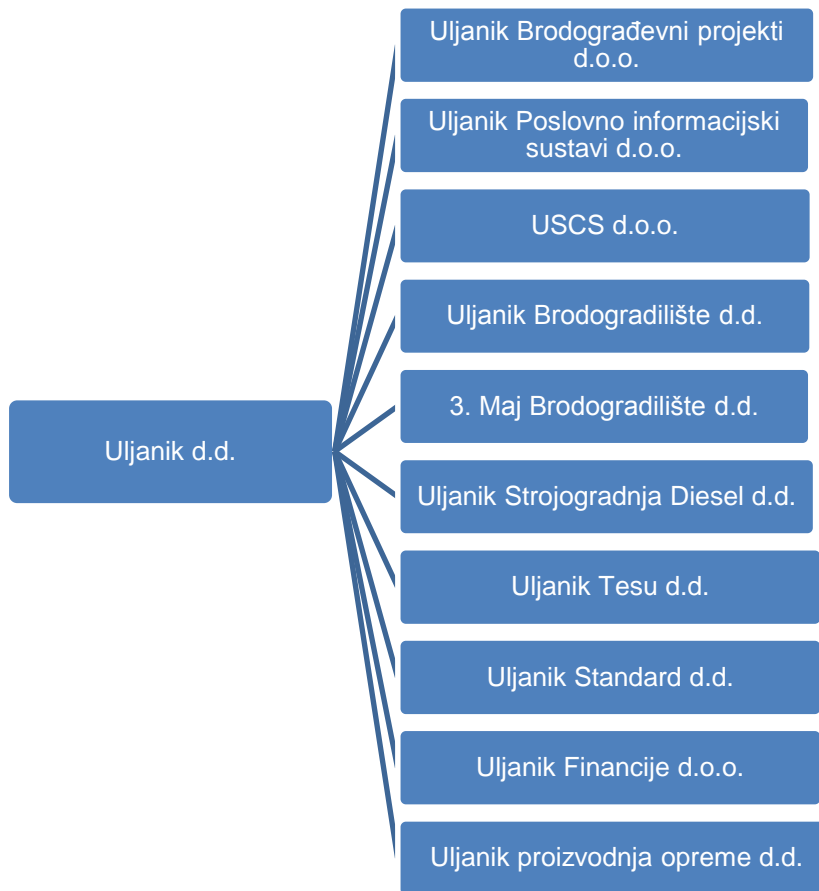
Uljanik d.d.

Uljanik Brodograđevni projekti d.o.o.

Uljanik Poslovno informacijski sustavi d.o.o.

USCS d.o.o.

Uljanik Brodogradilište d.d.

3. Maj Brodogradilište d.d.

Uljanik Strojogradnja Diesel d.d.

Uljanik Tesu d.d.

Uljanik Standard d.d.

Uljanik Financije d.o.o.

Uljanik proizvodnja opreme d.d.